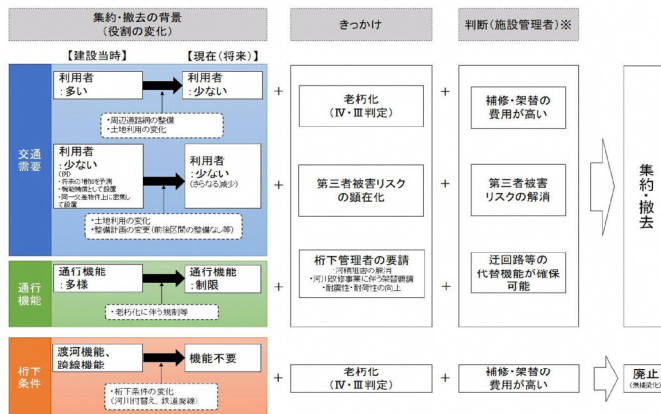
集約・撤去の背景
〔役割の変化〕

【建設当時】

【現在（将来）】

きっかけ

判断（施設管理者）※

交通需要

利用者
：多い

利用者
：少ない

・周辺道路網の整備
・土地利用の変化

利用者
：少ない
（例）
・将来の増加を予測
・機能補償として設置
・同一支線物件上に並列して設置

利用者
：少ない
（さらなる減少）

・土地利用の変化
・整備計画の変更（前後区間の整備なし等）

通行機能

通行機能
：多様

通行機能
：制限

・老朽化に伴う規制等

桁下条件

渡河機能、跨線機能

機能不要

・桁下条件の変化
（河川付替え、鉄道廃線）

+

老朽化
（Ⅳ・Ⅲ判定）

+

補修・架替の費用が高い

第三者被害リスクの顕在化

第三者被害リスクの解消

桁下管理者の要請
・河積阻害の解消
・河川改修事業に伴う架替要請
・耐震性・耐荷性の向上

迂回路等の代替機能が確保可能

集約・撤去

+

老朽化
（Ⅳ・Ⅲ判定）

+

補修・架替の費用が高い

廃止
（無償譲渡）